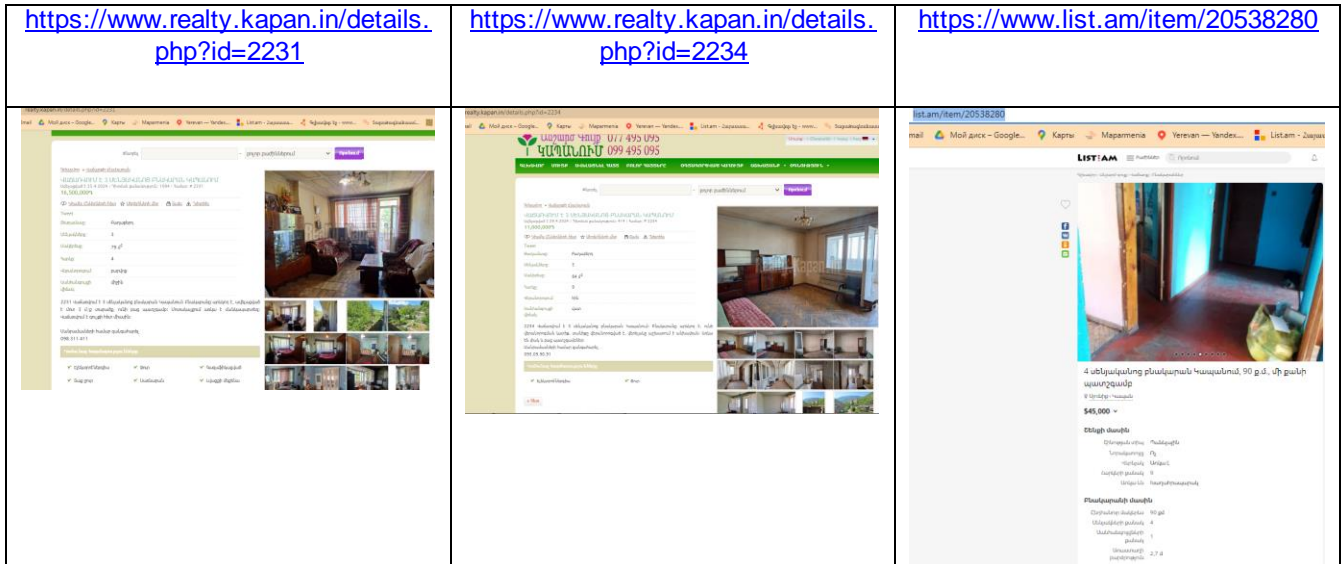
| https://www.realty.kapan.in/details.php?id=2231 | https://www.realty.kapan.in/details.php?id=2234 | https://www.list.am/item/20538280 |
|---|---|---|
| realty.kapan.in/details.php?id=2231 | realty.kapan.in/details.php?id=2234 | list.am/item/20538280 |
| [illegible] 15,300,000 | 077 495 095 099 495 095 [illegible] 11,000,000 | 4 սենյականոց բնակարան Կապանում, 90 ք.մ., մի քանի պատշգամբ $45,000 |